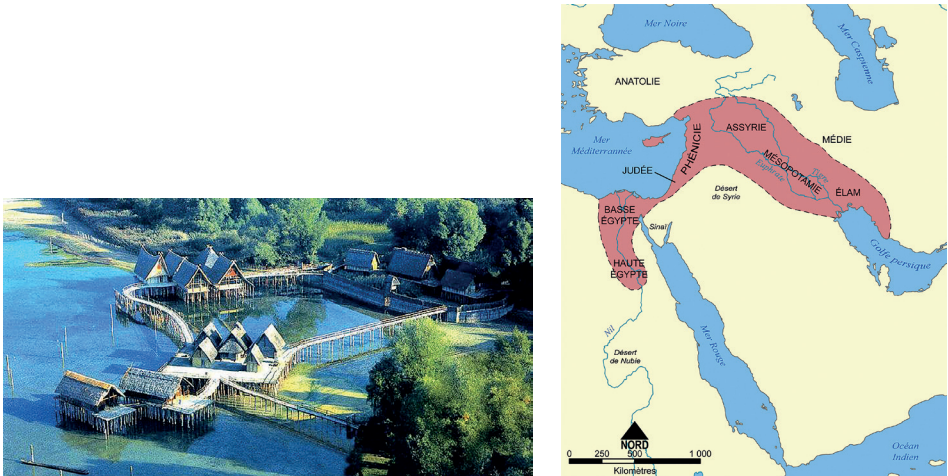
Mer Noire

Mer Caspienne

ANATOLIE

Mer Méditerranée

ASSYRIE

MÉDIE

PHÉNICIE

JUDÉE

MÉSOPOTAMIE

Tigre

Euphrate

ÉLAM

Désert de Syrie

BASSE ÉGYPTE

Sinaï

Golfe Persique

HAUTE ÉGYPTE

Nil

Désert de Nubie

Mer Rouge

NORD

0 250 500 1 000

Kilomètres

Océan Indien